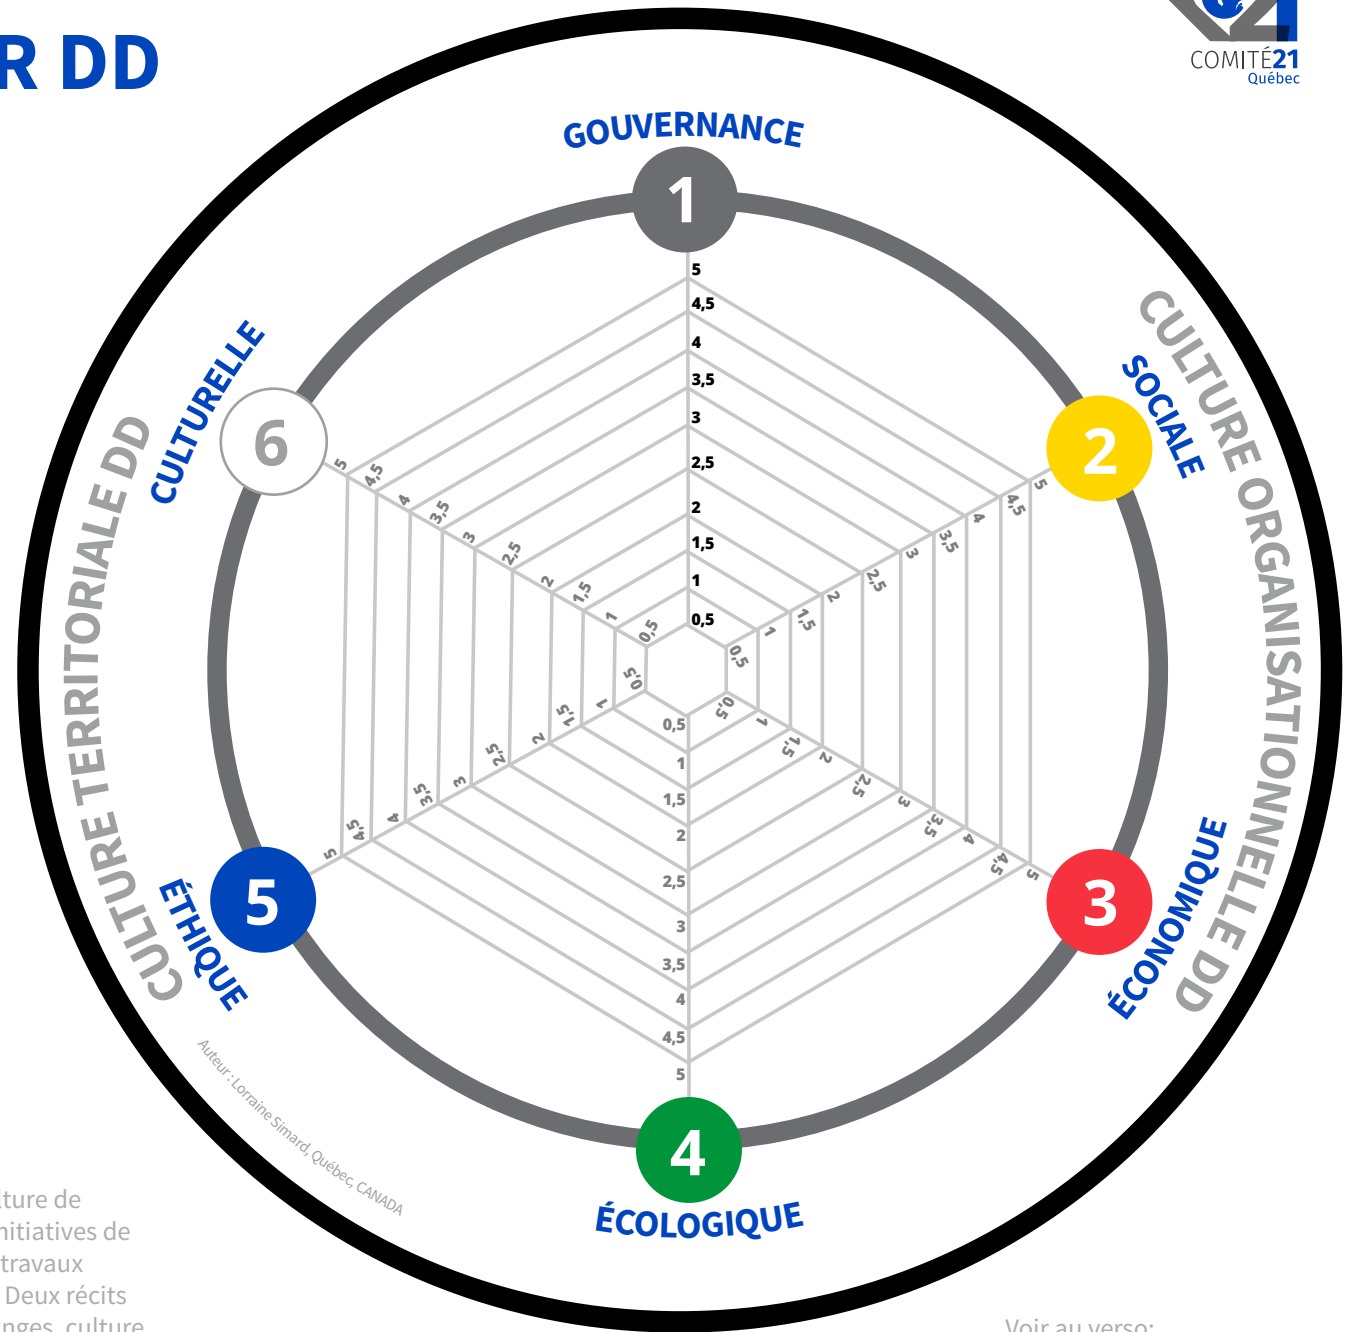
R DD

COMITÉ21 Québec

GOUVERNANCE
1
5
4,5
4
3,5
3
2,5
2
1,5
1
0,5

CULTURE ORGANISATIONNELLE DD
SOCIALE
2
5 4,5 4 3,5 3 2,5 2 1,5 1 0,5

ÉCONOMIQUE
3
0,5 1 1,5 2 2,5 3 3,5 4 4,5 5

4
ÉCOLOGIQUE
0,5
1
1,5
2
2,5
3
3,5
4
4,5
5

CULTURE TERRITORIALE DD
ÉTHIQUE
5
0,5 1 1,5 2 2,5 3 3,5 4 4,5 5

CULTURELLE
6
5 4,5 4 3,5 3 2,5 2 1,5 1 0,5

Auteur : Lorraine Simard, Québec, CANADA

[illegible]ture de
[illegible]nitiatives de
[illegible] travaux
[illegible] Deux récits
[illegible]nges, culture

Voir au verso: